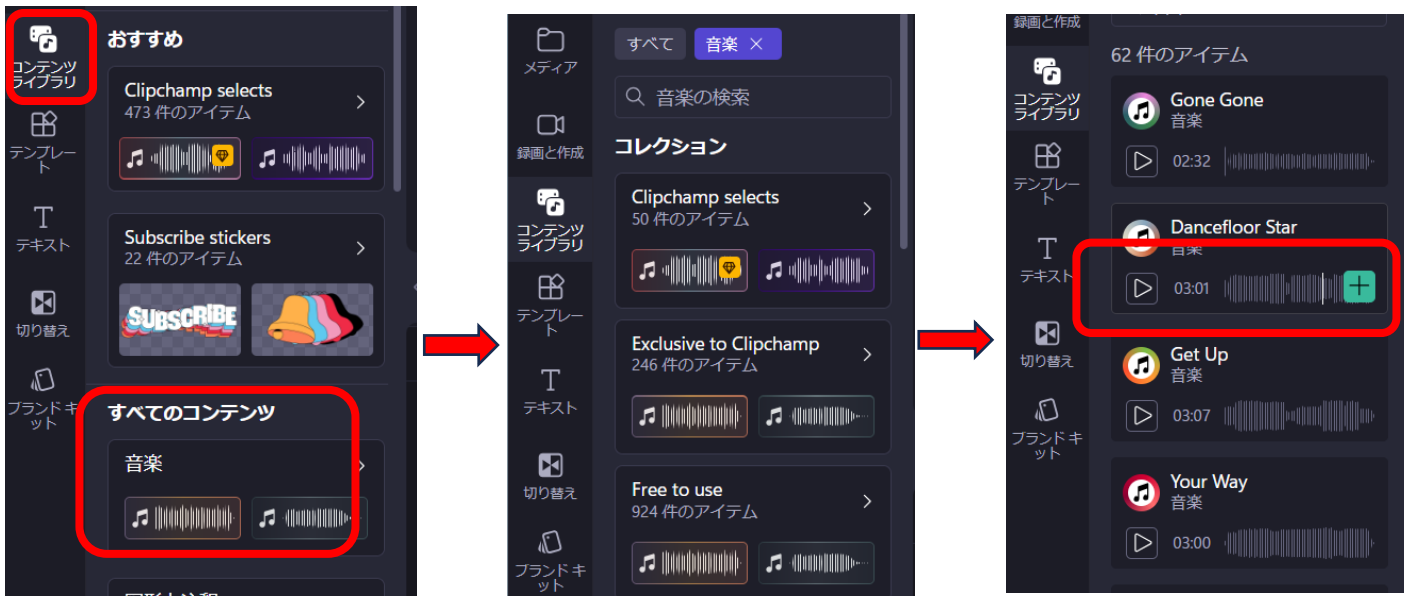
コンテンツ ライブラリ

テンプレート

テキスト

切り替え

ブランド キット

おすすめ

Clipchamp selects
473 件のアイテム

Subscribe stickers
22 件のアイテム

SUBSCRIBE

すべてのコンテンツ

音楽

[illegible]

メディア

録画と作成

コンテンツ ライブラリ

テンプレート

テキスト

切り替え

ブランド キット

すべて　音楽 ×

音楽の検索

コレクション

Clipchamp selects
50 件のアイテム

Exclusive to Clipchamp
246 件のアイテム

Free to use
924 件のアイテム

録画と作成

コンテンツ ライブラリ

テンプレート

テキスト

切り替え

ブランド キット

62 件のアイテム

Gone Gone
音楽
02:32

Dancefloor Star
音楽
03:01

Get Up
音楽
03:07

Your Way
音楽
03:00